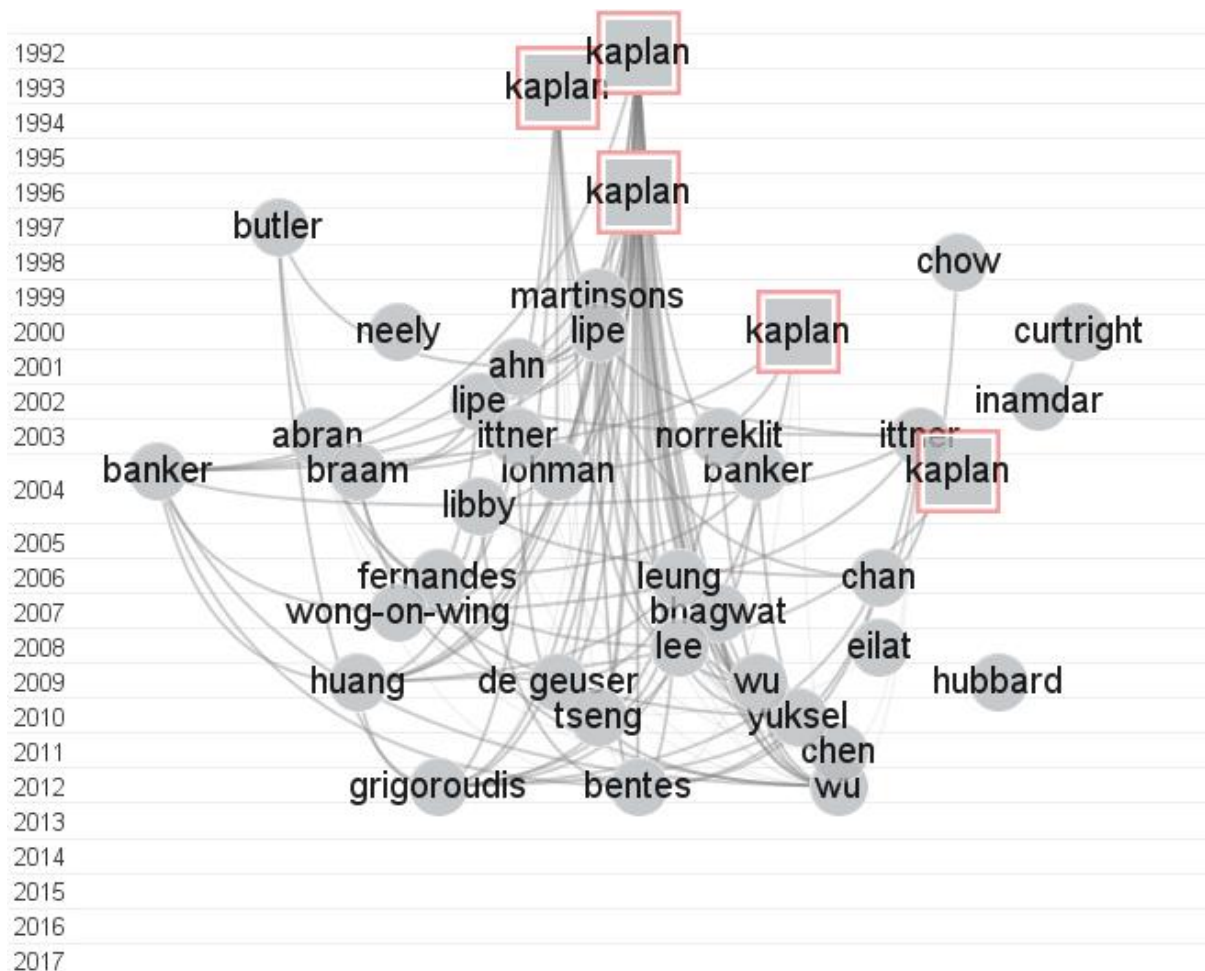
1992
1993
1994
1995
1996
1997
1998
1999
2000
2001
2002
2003
2004
2005
2006
2007
2008
2009
2010
2011
2012
2013
2014
2015
2016
2017

kaplan
kaplan
kaplan
butler
chow
martinsons
neely
lipe
kaplan
curtright
ahn
lipe
inamdar
abran
ittner
norreklit
ittner
banker
braam
lohman
banker
kaplan
libby
fernandes
leung
chan
wong-on-wing
bhagwat
lee
eilat
huang
de geuser
wu
hubbard
tseng
yuksel
chen
grigoroudis
bentes
wu